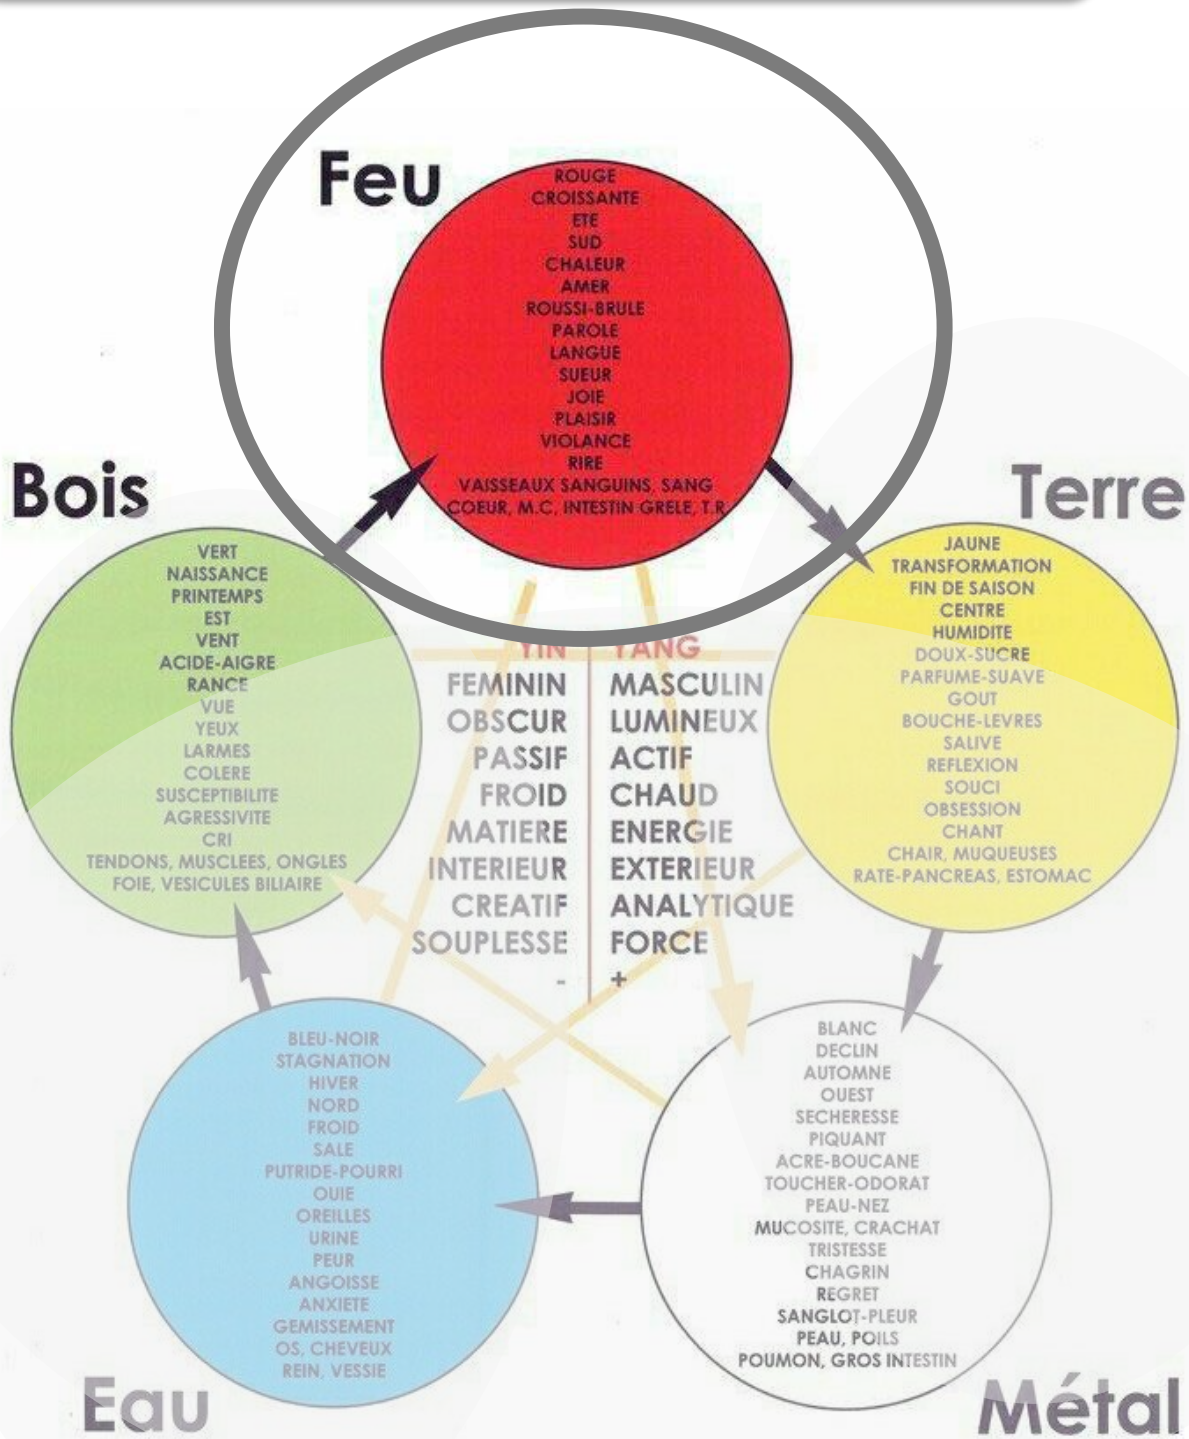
Feu

ROUGE
CROISSANTE
ETE
SUD
CHALEUR
AMER
ROUSSI-BRULE
PAROLE
LANGUE
SUEUR
JOIE
PLAISIR
VIOLANCE
RIRE
VAISSEAUX SANGUINS, SANG
COEUR, M.C, INTESTIN GRELE, T.R.

Bois

VERT
NAISSANCE
PRINTEMPS
EST
VENT
ACIDE-AIGRE
RANCE
VUE
YEUX
LARMES
COLERE
SUSCEPTIBILITE
AGRESSIVITE
CRI
TENDONS, MUSCLEES, ONGLES
FOIE, VESICULES BILIAIRE

Terre

JAUNE
TRANSFORMATION
FIN DE SAISON
CENTRE
HUMIDITE
DOUX-SUCRE
PARFUME-SUAVE
GOUT
BOUCHE-LEVRES
SALIVE
REFLEXION
SOUCI
OBSESSION
CHANT
CHAIR, MUQUEUSES
RATE-PANCREAS, ESTOMAC

| YIN | YANG |
|---|---|
| FEMININ | MASCULIN |
| OBSCUR | LUMINEUX |
| PASSIF | ACTIF |
| FROID | CHAUD |
| MATIERE | ENERGIE |
| INTERIEUR | EXTERIEUR |
| CREATIF | ANALYTIQUE |
| SOUPLESSE | FORCE |
| - | + |

BLEU-NOIR
STAGNATION
HIVER
NORD
FROID
SALE
PUTRIDE-POURRI
OUIE
OREILLES
URINE
PEUR
ANGOISSE
ANXIETE
GEMISSEMENT
OS, CHEVEUX
REIN, VESSIE

Eau

BLANC
DECLIN
AUTOMNE
OUEST
SECHERESSE
PIQUANT
ACRE-BOUCANE
TOUCHER-ODORAT
PEAU-NEZ
MUCOSITE, CRACHAT
TRISTESSE
CHAGRIN
REGRET
SANGLOT-PLEUR
PEAU, POILS
POUMON, GROS INTESTIN

Métal